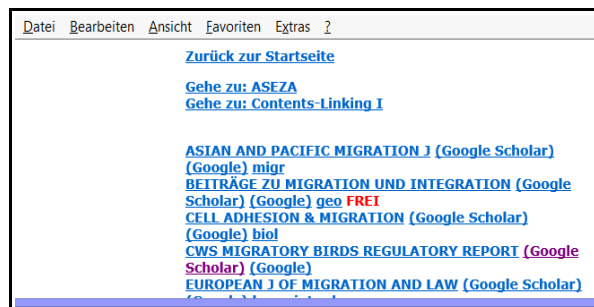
Datei Bearbeiten Ansicht Favoriten Extras ?

Zurück zur Startseite

Gehe zu: ASEZA
Gehe zu: Contents-Linking I

ASIAN AND PACIFIC MIGRATION J (Google Scholar) (Google) migr
BEITRÄGE ZU MIGRATION UND INTEGRATION (Google Scholar) (Google) geo FREI
CELL ADHESION & MIGRATION (Google Scholar) (Google) biol
CWS MIGRATORY BIRDS REGULATORY REPORT (Google Scholar) (Google)
EUROPEAN J OF MIGRATION AND LAW (Google Scholar) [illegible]